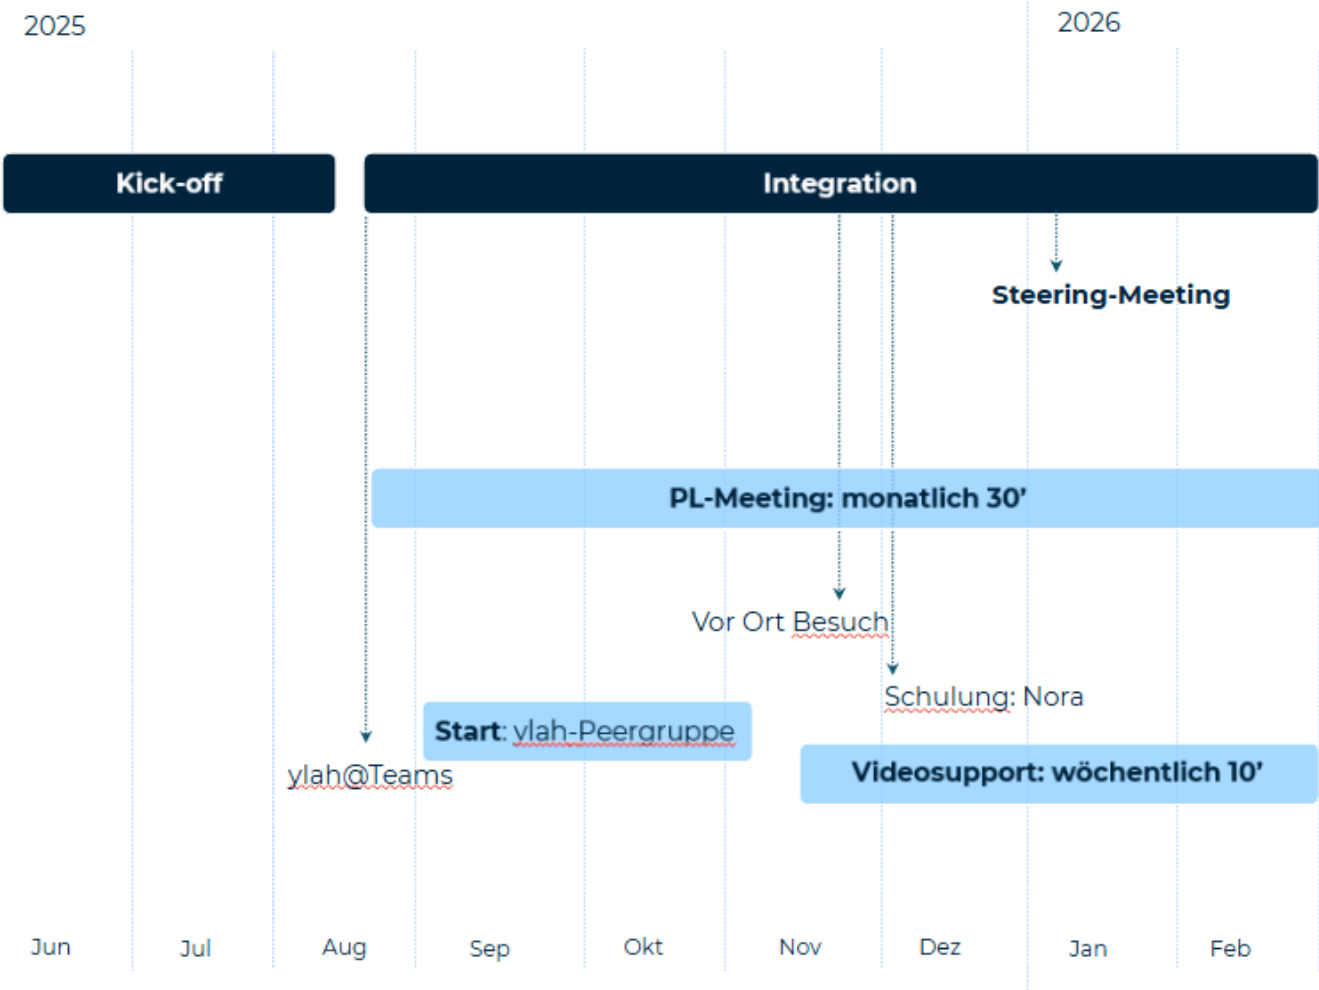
2025

2026

Kick-off

Integration

Steering-Meeting

PL-Meeting: monatlich 30’

Vor Ort Besuch

Schulung: Nora

Start: ylah-Peergruppe

ylah@Teams

Videosupport: wöchentlich 10’

Jun

Jul

Aug

Sep

Okt

Nov

Dez

Jan

Feb